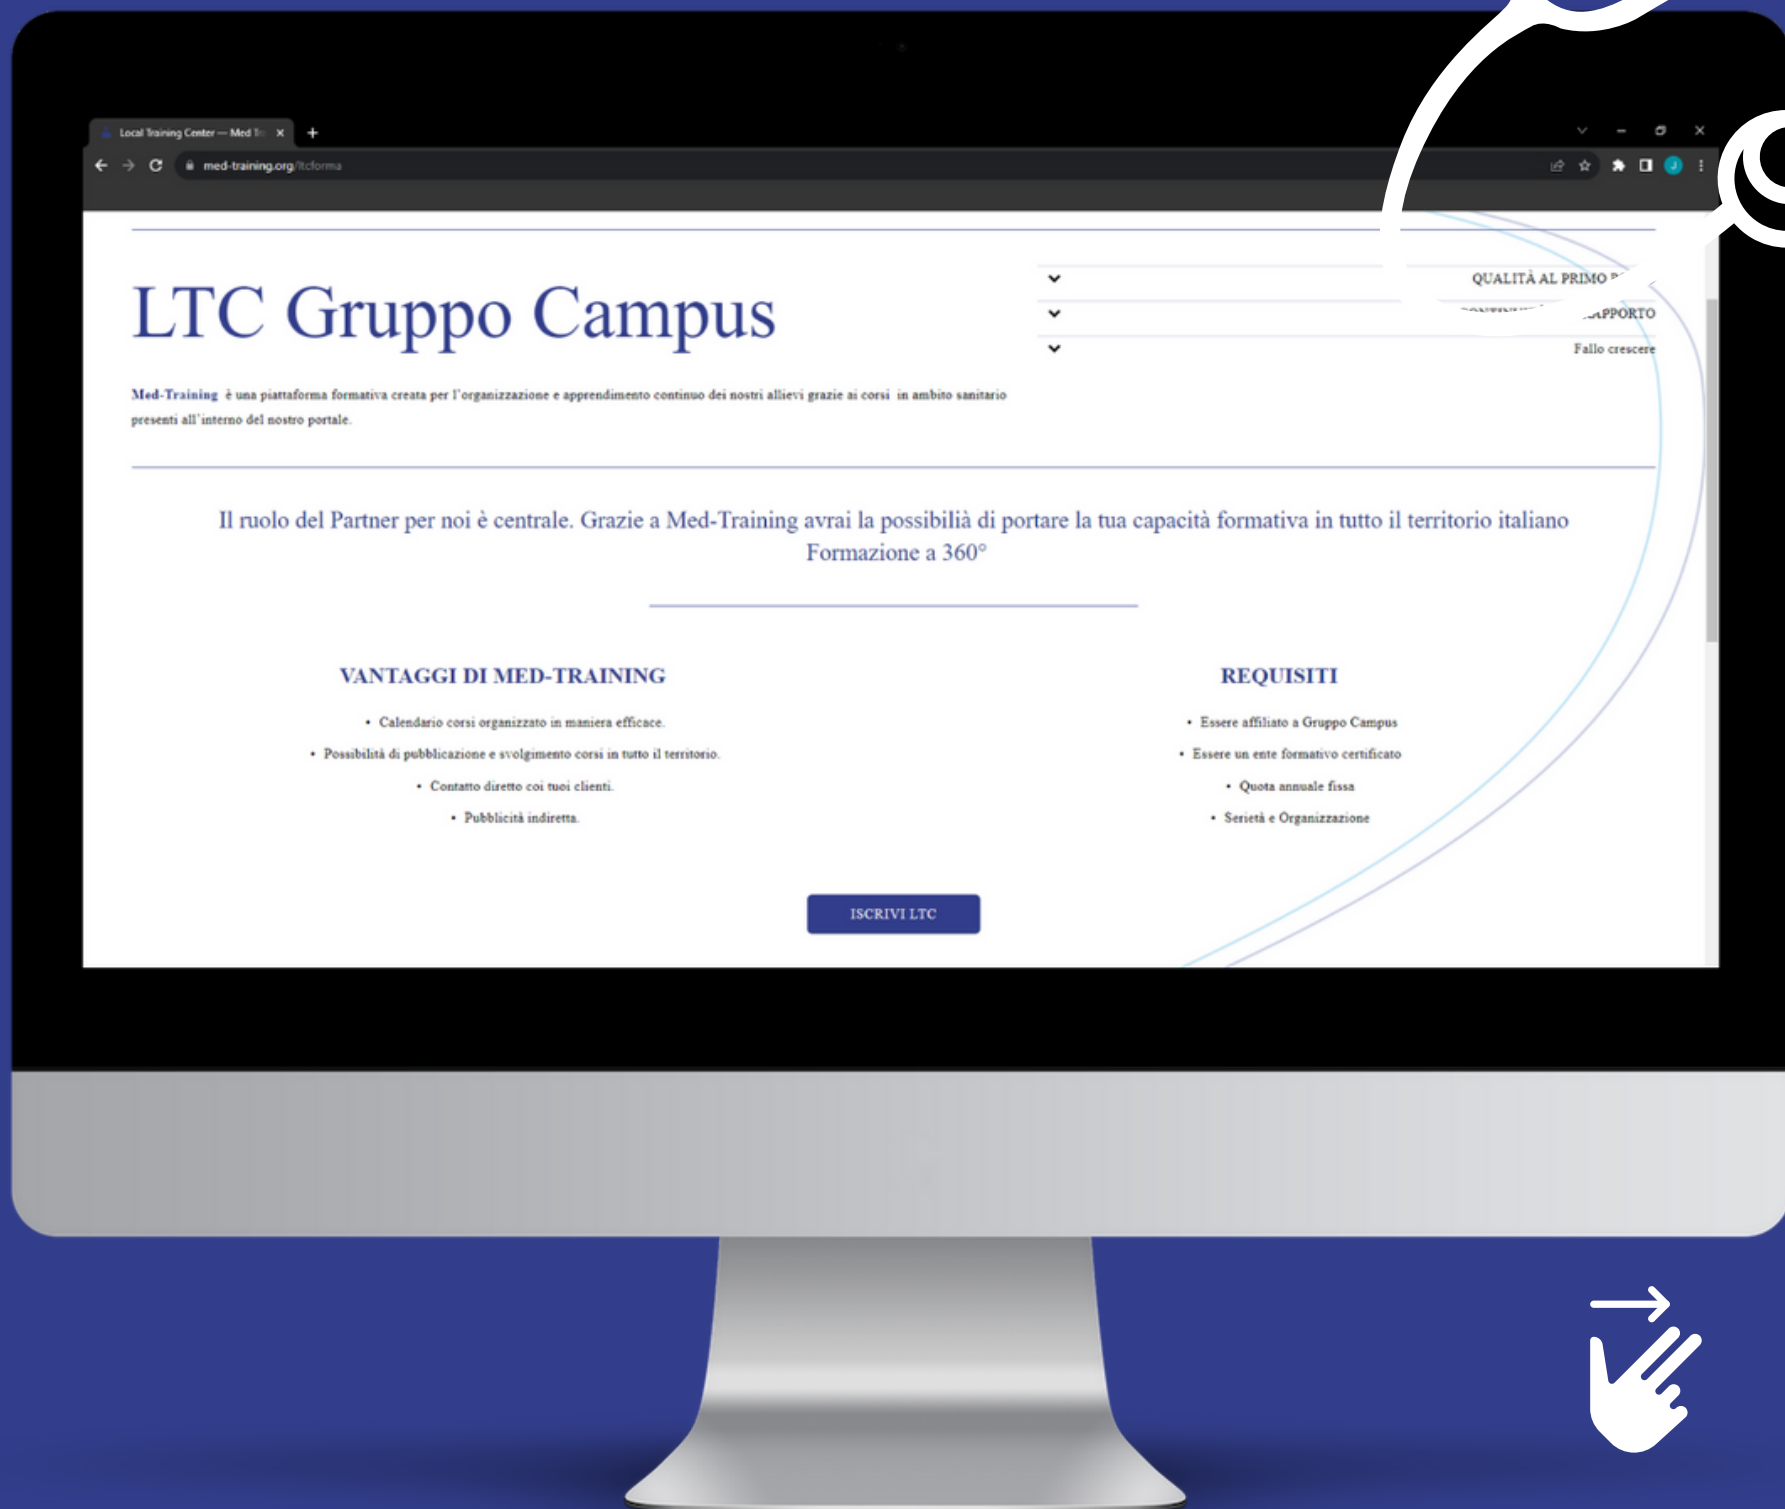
Local Training Center — Med Tr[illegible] ×

med-training.org/ltcforma

LTC Gruppo Campus

QUALITÀ AL PRIMO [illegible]

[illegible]APPORTO

Fallo crescere

Med-Training è una piattaforma formativa creata per l'organizzazione e apprendimento continuo dei nostri allievi grazie ai corsi in ambito sanitario presenti all'interno del nostro portale.

Il ruolo del Partner per noi è centrale. Grazie a Med-Training avrai la possibilià di portare la tua capacità formativa in tutto il territorio italiano
Formazione a 360°

VANTAGGI DI MED-TRAINING

- Calendario corsi organizzato in maniera efficace.
- Possibilità di pubblicazione e svolgimento corsi in tutto il territorio.
- Contatto diretto coi tuoi clienti.
- Pubblicità indiretta.

REQUISITI

- Essere affiliato a Gruppo Campus
- Essere un ente formativo certificato
- Quota annuale fissa
- Serietà e Organizzazione

ISCRIVI LTC